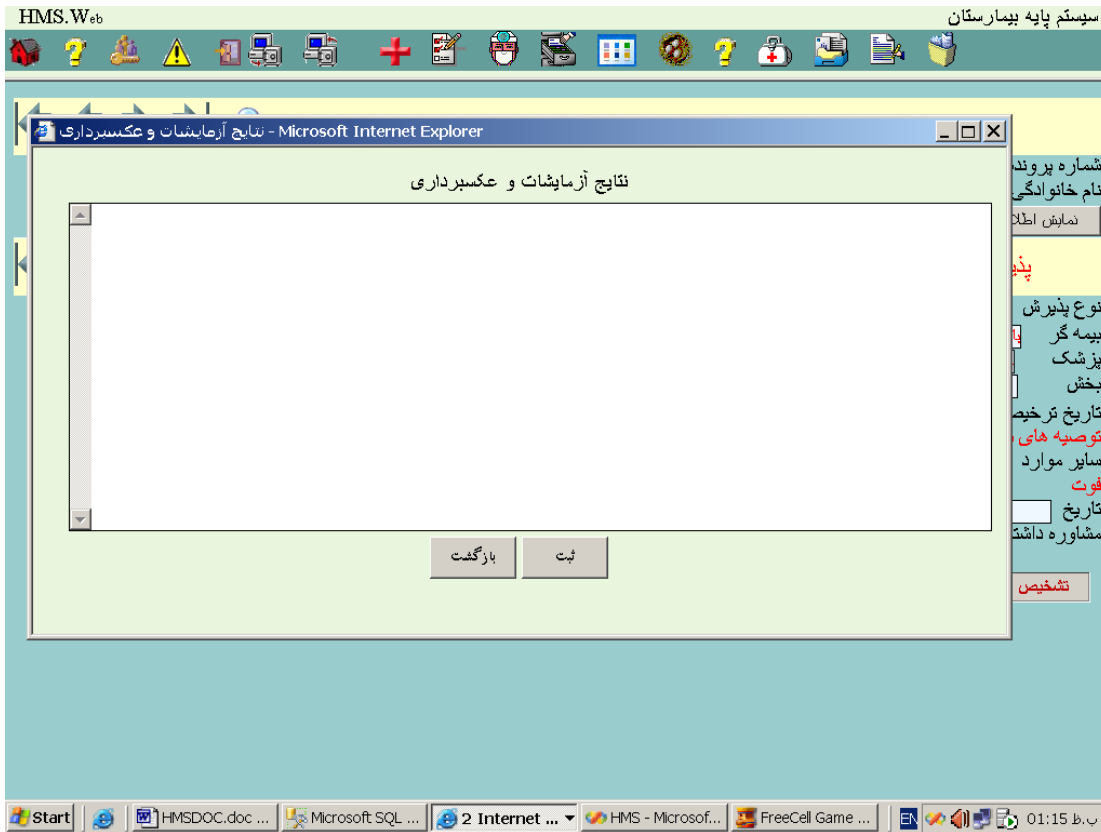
HMS.Web
سیستم پایه بیمارستان

نتایج آزمایشات و عکسبرداری - Microsoft Internet Explorer

نتایج آزمایشات و عکسبرداری

ثبت
بازگشت

شماره پرونده
نام خانوادگی
نمایش اطلا
پذیر
نوع پذیرش
بیمه گر
پزشک
بخش
تاریخ ترخیص
توصیه های
سایر موارد
فوت
تاریخ
مشاوره داشت
تشخیص

Start
HMSDOC.doc ...
Microsoft SQL ...
2 Internet ...
HMS - Microsof...
FreeCell Game ...
EN
01:15 ب.ظ